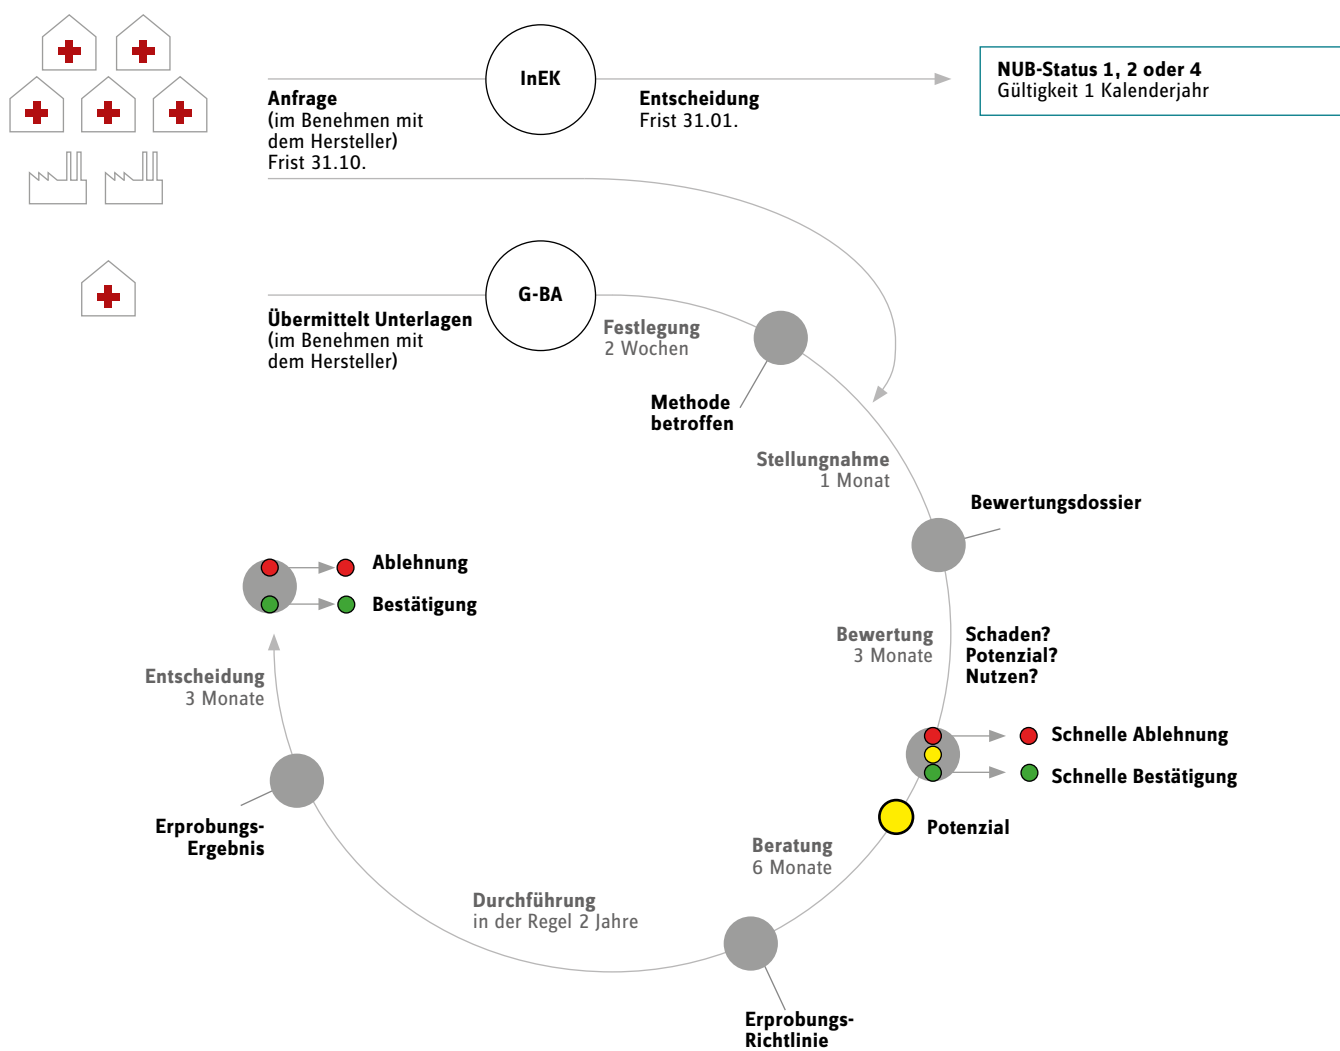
InEK

Anfrage
(im Benehmen mit dem Hersteller)
Frist 31.10.

Entscheidung
Frist 31.01.

NUB-Status 1, 2 oder 4
Gültigkeit 1 Kalenderjahr

G-BA

Übermittelt Unterlagen
(im Benehmen mit dem Hersteller)

Festlegung
2 Wochen

Methode betroffen

Stellungnahme
1 Monat

Bewertungsdossier

Bewertung
3 Monate

Schaden?
Potenzial?
Nutzen?

Schnelle Ablehnung

Schnelle Bestätigung

Potenzial

Beratung
6 Monate

Erprobungs-Richtlinie

Durchführung
in der Regel 2 Jahre

Erprobungs-Ergebnis

Entscheidung
3 Monate

Ablehnung

Bestätigung